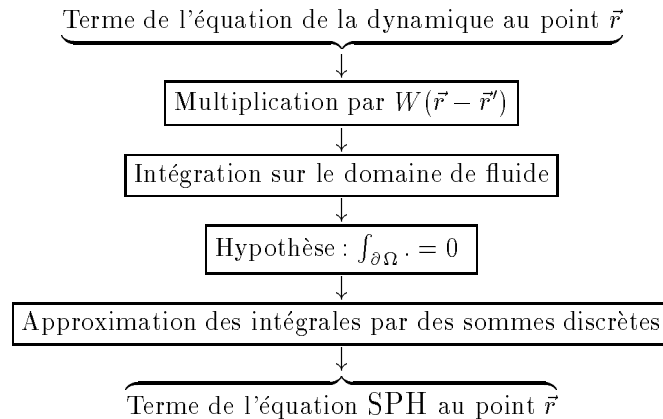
Terme de l'équation de la dynamique au point $\vec{r}$

Multiplication par $W(\vec{r}-\vec{r}')$

Intégration sur le domaine de fluide

Hypothèse : $\int_{\partial\Omega} . = 0$

Approximation des intégrales par des sommes discrètes

Terme de l'équation SPH au point $\vec{r}$